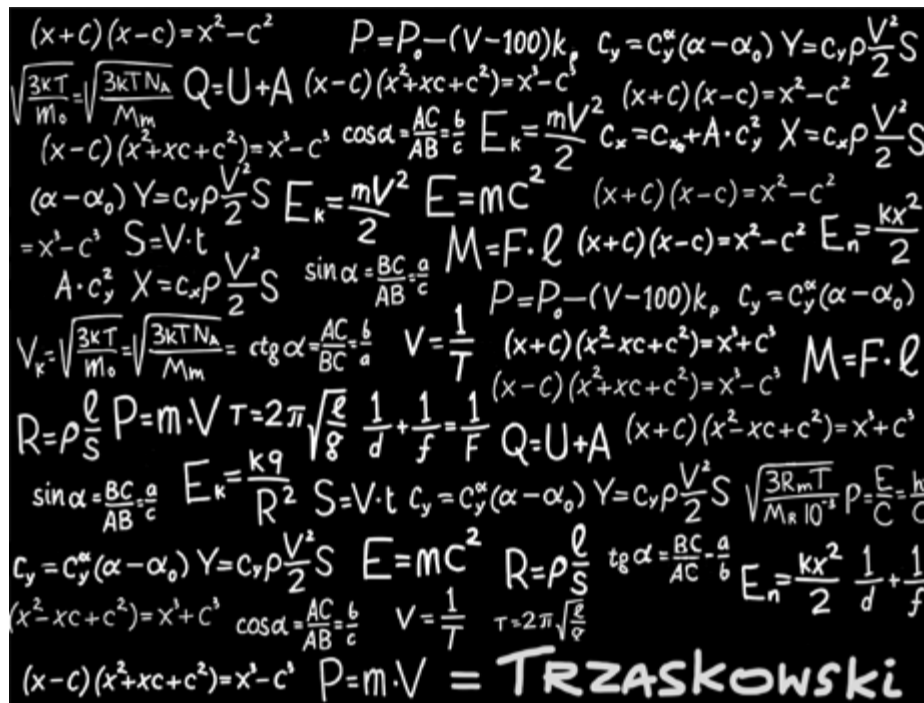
$(x+c)(x-c)=x^2-c^2$ $P=P_0-(V-100)k_p$ $c_y=c_y^\alpha(\alpha-\alpha_0)$ $Y=c_y\rho\frac{V^2}{2}S$

$\sqrt{\frac{3kT}{m_0}}=\sqrt{\frac{3kTN_A}{M_m}}$ $Q=U+A$ $(x-c)(x^2+xc+c^2)=x^3-c^3$ $(x+c)(x-c)=x^2-c^2$

$(x-c)(x^2+xc+c^2)=x^3-c^3$ $\cos\alpha=\frac{AC}{AB}=\frac{b}{c}$ $E_k=\frac{mV^2}{2}$ $c_x=c_{x_0}+A\cdot c_y^2$ $X=c_x\rho\frac{V^2}{2}S$

$(\alpha-\alpha_0)$ $Y=c_y\rho\frac{V^2}{2}S$ $E_k=\frac{mV^2}{2}$ $E=mc^2$ $(x+c)(x-c)=x^2-c^2$

$=x^3-c^3$ $S=V\cdot t$ $M=F\cdot\ell$ $(x+c)(x-c)=x^2-c^2$ $E_n=\frac{kx^2}{2}$

$A\cdot c_y^2$ $X=c_x\rho\frac{V^2}{2}S$ $\sin\alpha=\frac{BC}{AB}=\frac{a}{c}$ $P=P_0-(V-100)k_p$ $c_y=c_y^\alpha(\alpha-\alpha_0)$

$V_k=\sqrt{\frac{3kT}{m_0}}=\sqrt{\frac{3kTN_A}{M_m}}=$ $ctg\alpha=\frac{AC}{BC}=\frac{b}{a}$ $V=\frac{1}{T}$ $(x+c)(x^2-xc+c^2)=x^3+c^3$ $M=F\cdot\ell$

$(x-c)(x^2+xc+c^2)=x^3-c^3$

$R=\rho\frac{\ell}{S}$ $P=m\cdot V$ $T=2\pi\sqrt{\frac{\ell}{g}}$ $\frac{1}{d}+\frac{1}{f}=\frac{1}{F}$ $Q=U+A$ $(x+c)(x^2-xc+c^2)=x^3+c^3$

$\sin\alpha=\frac{BC}{AB}=\frac{a}{c}$ $E_k=\frac{kq}{R^2}$ $S=V\cdot t$ $c_y=c_y^\alpha(\alpha-\alpha_0)$ $Y=c_y\rho\frac{V^2}{2}S$ $\sqrt{\frac{3R_mT}{M_R10^{-3}}}$ $P=\frac{E}{C}=$ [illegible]

$c_y=c_y^\alpha(\alpha-\alpha_0)$ $Y=c_y\rho\frac{V^2}{2}S$ $E=mc^2$ $R=\rho\frac{\ell}{S}$ $tg\alpha=\frac{BC}{AC}=\frac{a}{b}$ $E_n=\frac{kx^2}{2}$ $\frac{1}{d}+\frac{1}{f}$

$x^2-xc+c^2)=x^3+c^3$ $\cos\alpha=\frac{AC}{AB}=\frac{b}{c}$ $V=\frac{1}{T}$ $T=2\pi\sqrt{\frac{\ell}{g}}$

$(x-c)(x^2+xc+c^2)=x^3-c^3$ $P=m\cdot V$ = TRZASKOWSKI